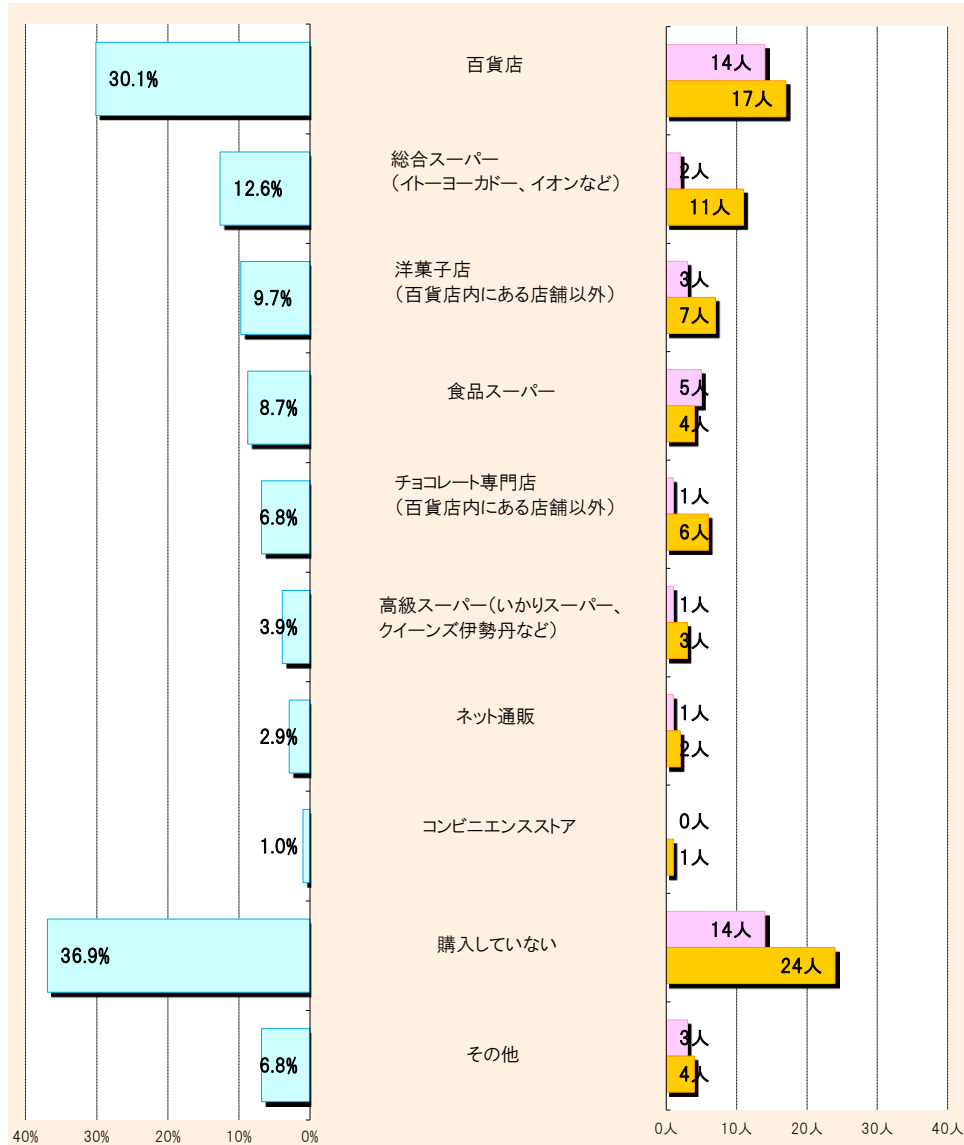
30.1%
12.6%
9.7%
8.7%
6.8%
3.9%
2.9%
1.0%
36.9%
6.8%

40% 30% 20% 10% 0%

百貨店
総合スーパー（イトーヨーカドー、イオンなど）
洋菓子店（百貨店内にある店舗以外）
食品スーパー
チョコレート専門店（百貨店内にある店舗以外）
高級スーパー（いかりスーパー、クイーンズ伊勢丹など）
ネット通販
コンビニエンスストア
購入していない
その他

14人
17人
2人
11人
3人
7人
5人
4人
1人
6人
1人
3人
1人
2人
0人
1人
14人
24人
3人
4人

0人 10人 20人 30人 40人